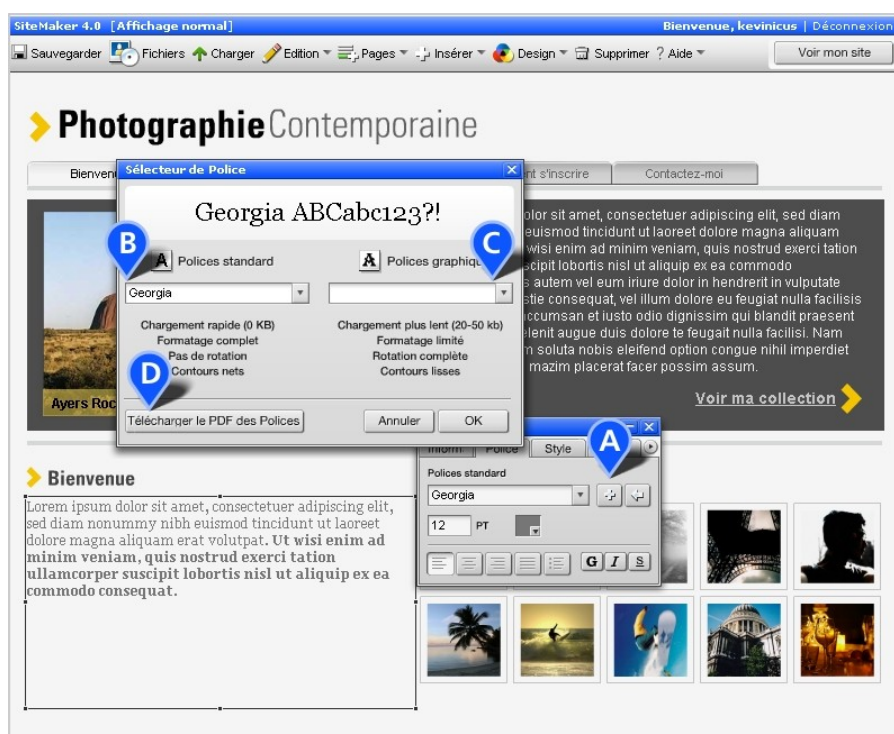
SiteMaker 4.0 [Affichage normal]

Bienvenue, kevinicus | Déconnexion

Sauvegarder Fichiers Charger Edition Pages Insérer Design Supprimer ? Aide

Voir mon site

Photographie Contemporaine

Bienvenu

nt s'inscrire

Contactez-moi

Sélecteur de Police

Georgia ABCabc123?!

B

C

Polices standard

Polices graphiqu

Georgia

Chargement rapide (0 KB)
Formatage complet
Pas de rotation
Contours nets

Chargement plus lent (20-50 kb)
Formatage limité
Rotation complète
Contours lisses

D

Télécharger le PDF des Polices

Annuler

OK

olor sit amet, consectetuer adipiscing elit, sed diam euismod tincidunt ut laoreet dolore magna aliquam wisi enim ad minim veniam, quis nostrud exerci tation scipit lobortis nisl ut aliquip ex ea commodo s autem vel eum iriure dolor in hendrerit in vulputate stie consequat, vel illum dolore eu feugiat nulla facilisis ccumsan et iusto odio dignissim qui blandit praesent elenit augue duis dolore te feugait nulla facilisi. Nam m soluta nobis eleifend option congue nihil imperdiet mazim placerat facer possim assum.

Ayers Roc

Voir ma collection

A

Inform

Police

Style

Polices standard

Georgia

12 PT

G I S

Bienvenue

Lorem ipsum dolor sit amet, consectetuer adipiscing elit, sed diam nonummy nibh euismod tincidunt ut laoreet dolore magna aliquam erat volutpat. Ut wisi enim ad minim veniam, quis nostrud exerci tation ullamcorper suscipit lobortis nisl ut aliquip ex ea commodo consequat.